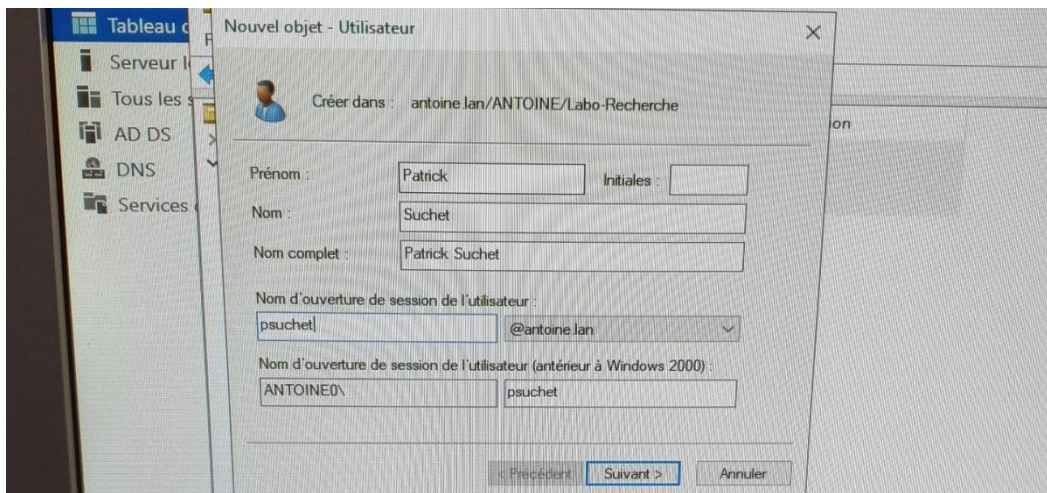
Tableau d
Serveur l
Tous les s
AD DS
DNS
Services

Nouvel objet - Utilisateur

Créer dans : antoine.lan/ANTOINE/Labo-Recherche

on

Prénom : Patrick
Initiales :
Nom : Suchet
Nom complet : Patrick Suchet

Nom d'ouverture de session de l'utilisateur :
psuchet
@antoine.lan

Nom d'ouverture de session de l'utilisateur (antérieur à Windows 2000) :
ANTOINE0\
psuchet

< Précédent
Suivant >
Annuler